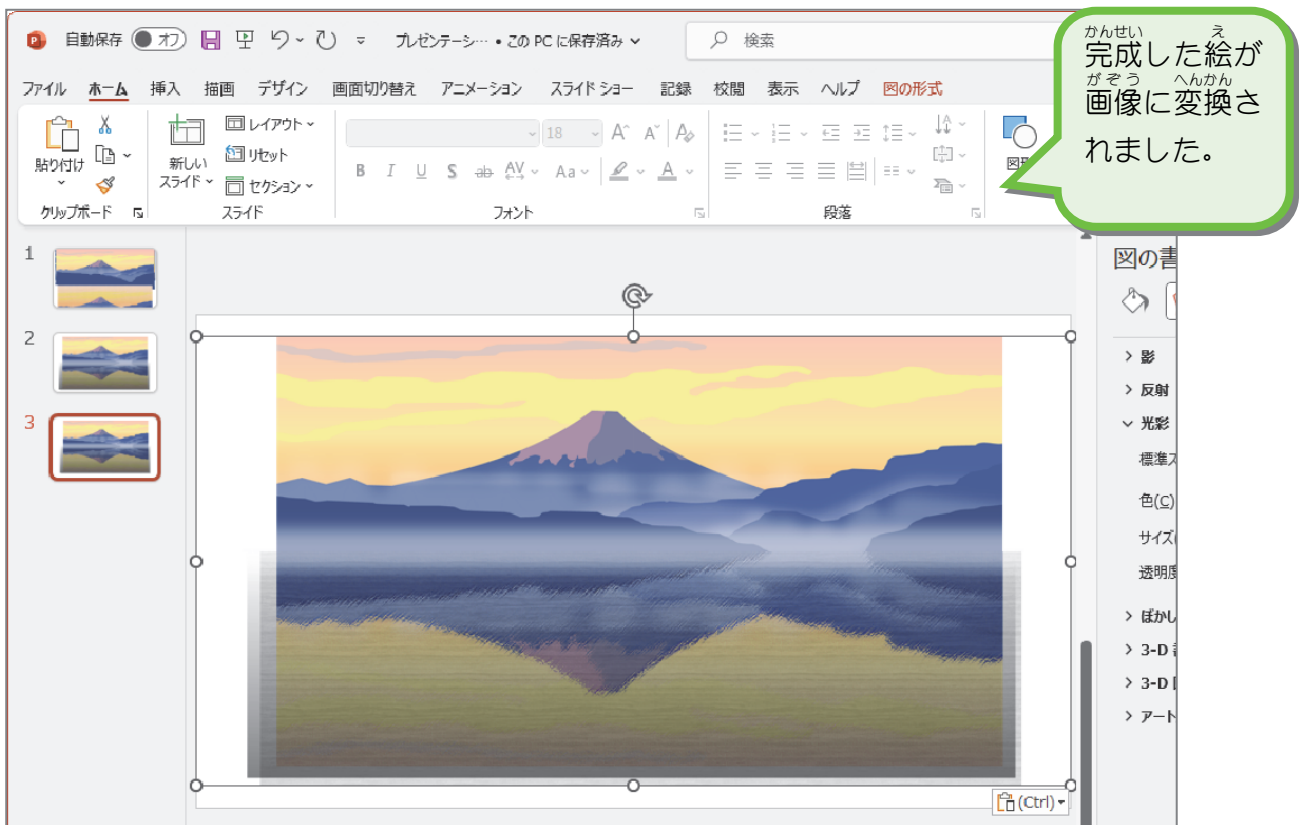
自動保存 オフ プレゼンテーシ… • この PC に保存済み 検索

ファイル ホーム 挿入 描画 デザイン 画面切り替え アニメーション スライド ショー 記録 校閲 表示 ヘルプ 図の形式

貼り付け クリップボード 新しい スライド レイアウト リセット セクション スライド 18 B I U S ab AV Aa A フォント 段落 図形

完成(かんせい)した絵(え)が画像(がぞう)に変換(へんかん)されました。

1
2
3

図の書

影
反射
光彩
標準ス
色(C)
サイズ(
透明度
ぼかし
3-D
3-D
アート

(Ctrl)